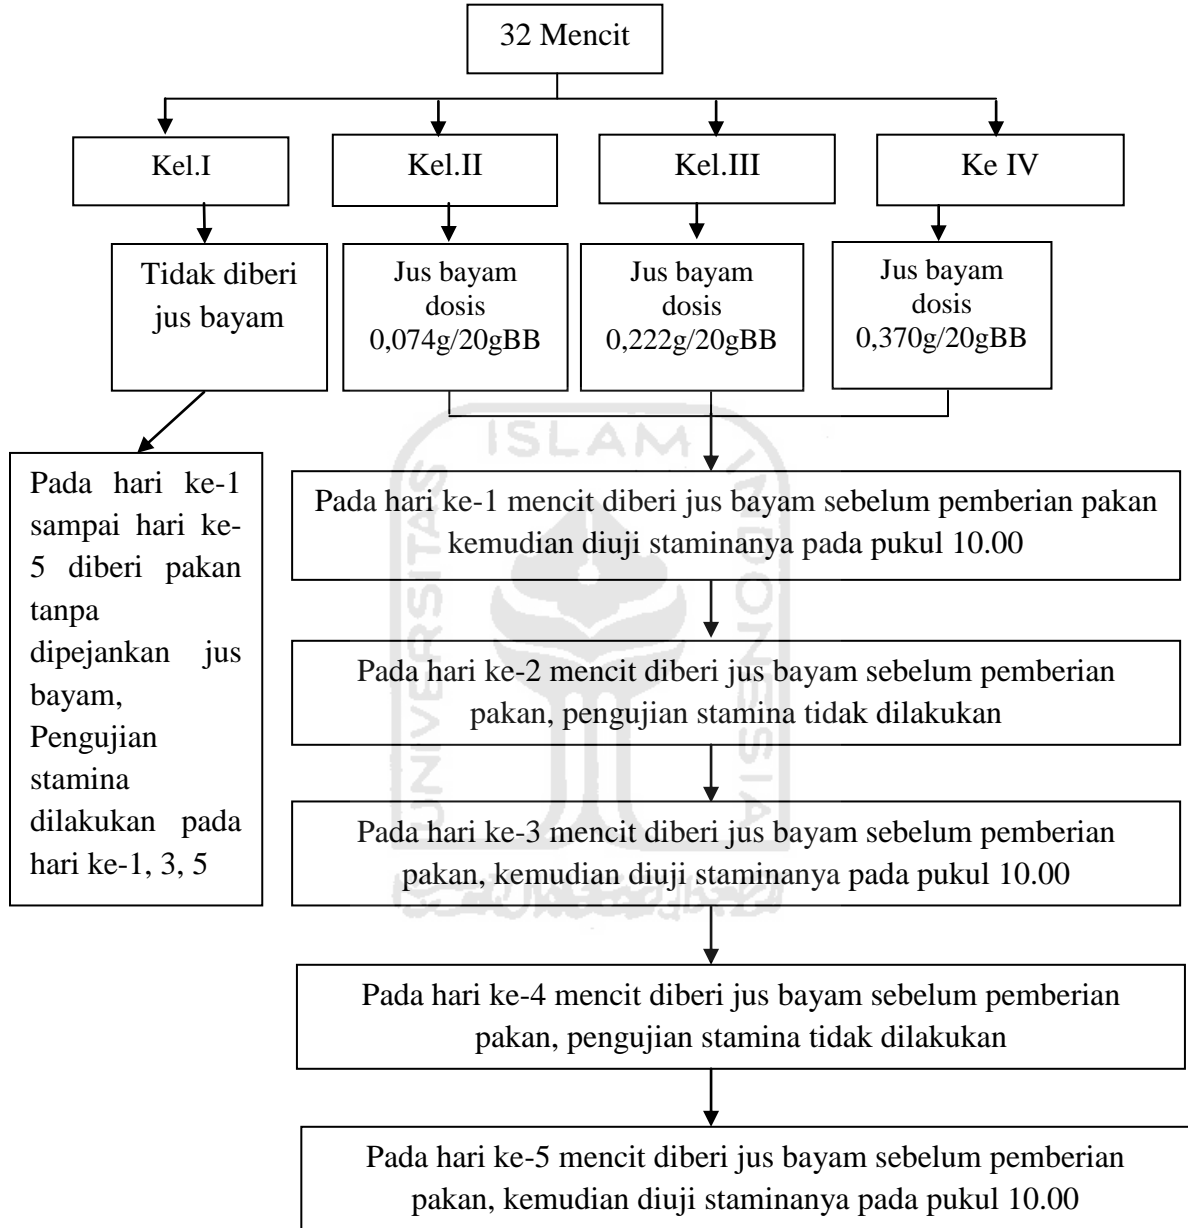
32 Mencit

Kel.I

Kel.II

Kel.III

Ke IV

Tidak diberi jus bayam

Jus bayam dosis 0,074g/20gBB

Jus bayam dosis 0,222g/20gBB

Jus bayam dosis 0,370g/20gBB

Pada hari ke-1 sampai hari ke-5 diberi pakan tanpa dipejankan jus bayam, Pengujian stamina dilakukan pada hari ke-1, 3, 5

Pada hari ke-1 mencit diberi jus bayam sebelum pemberian pakan kemudian diuji staminanya pada pukul 10.00

Pada hari ke-2 mencit diberi jus bayam sebelum pemberian pakan, pengujian stamina tidak dilakukan

Pada hari ke-3 mencit diberi jus bayam sebelum pemberian pakan, kemudian diuji staminanya pada pukul 10.00

Pada hari ke-4 mencit diberi jus bayam sebelum pemberian pakan, pengujian stamina tidak dilakukan

Pada hari ke-5 mencit diberi jus bayam sebelum pemberian pakan, kemudian diuji staminanya pada pukul 10.00